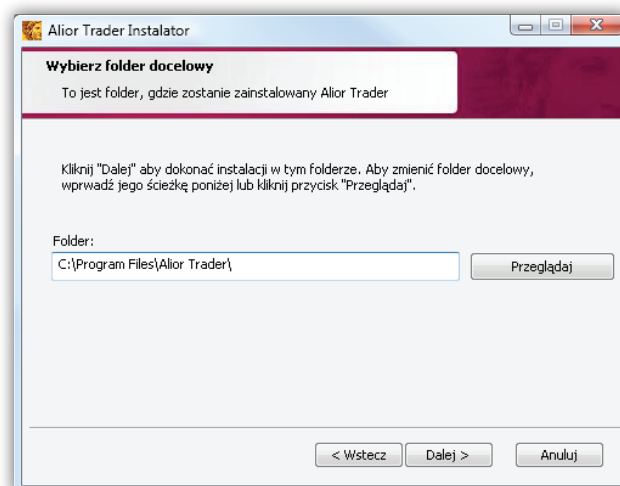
Alior Trader Instalator

Wybierz folder docelowy

To jest folder, gdzie zostanie zainstalowany Alior Trader

Kliknij "Dalej" aby dokonać instalacji w tym folderze. Aby zmienić folder docelowy, wprwadź jego ścieżkę poniżej lub kliknij przycisk "Przeglądaj".

Folder:

C:\Program Files\Alior Trader\

Przeglądaj

< Wstecz

Dalej >

Anuluj